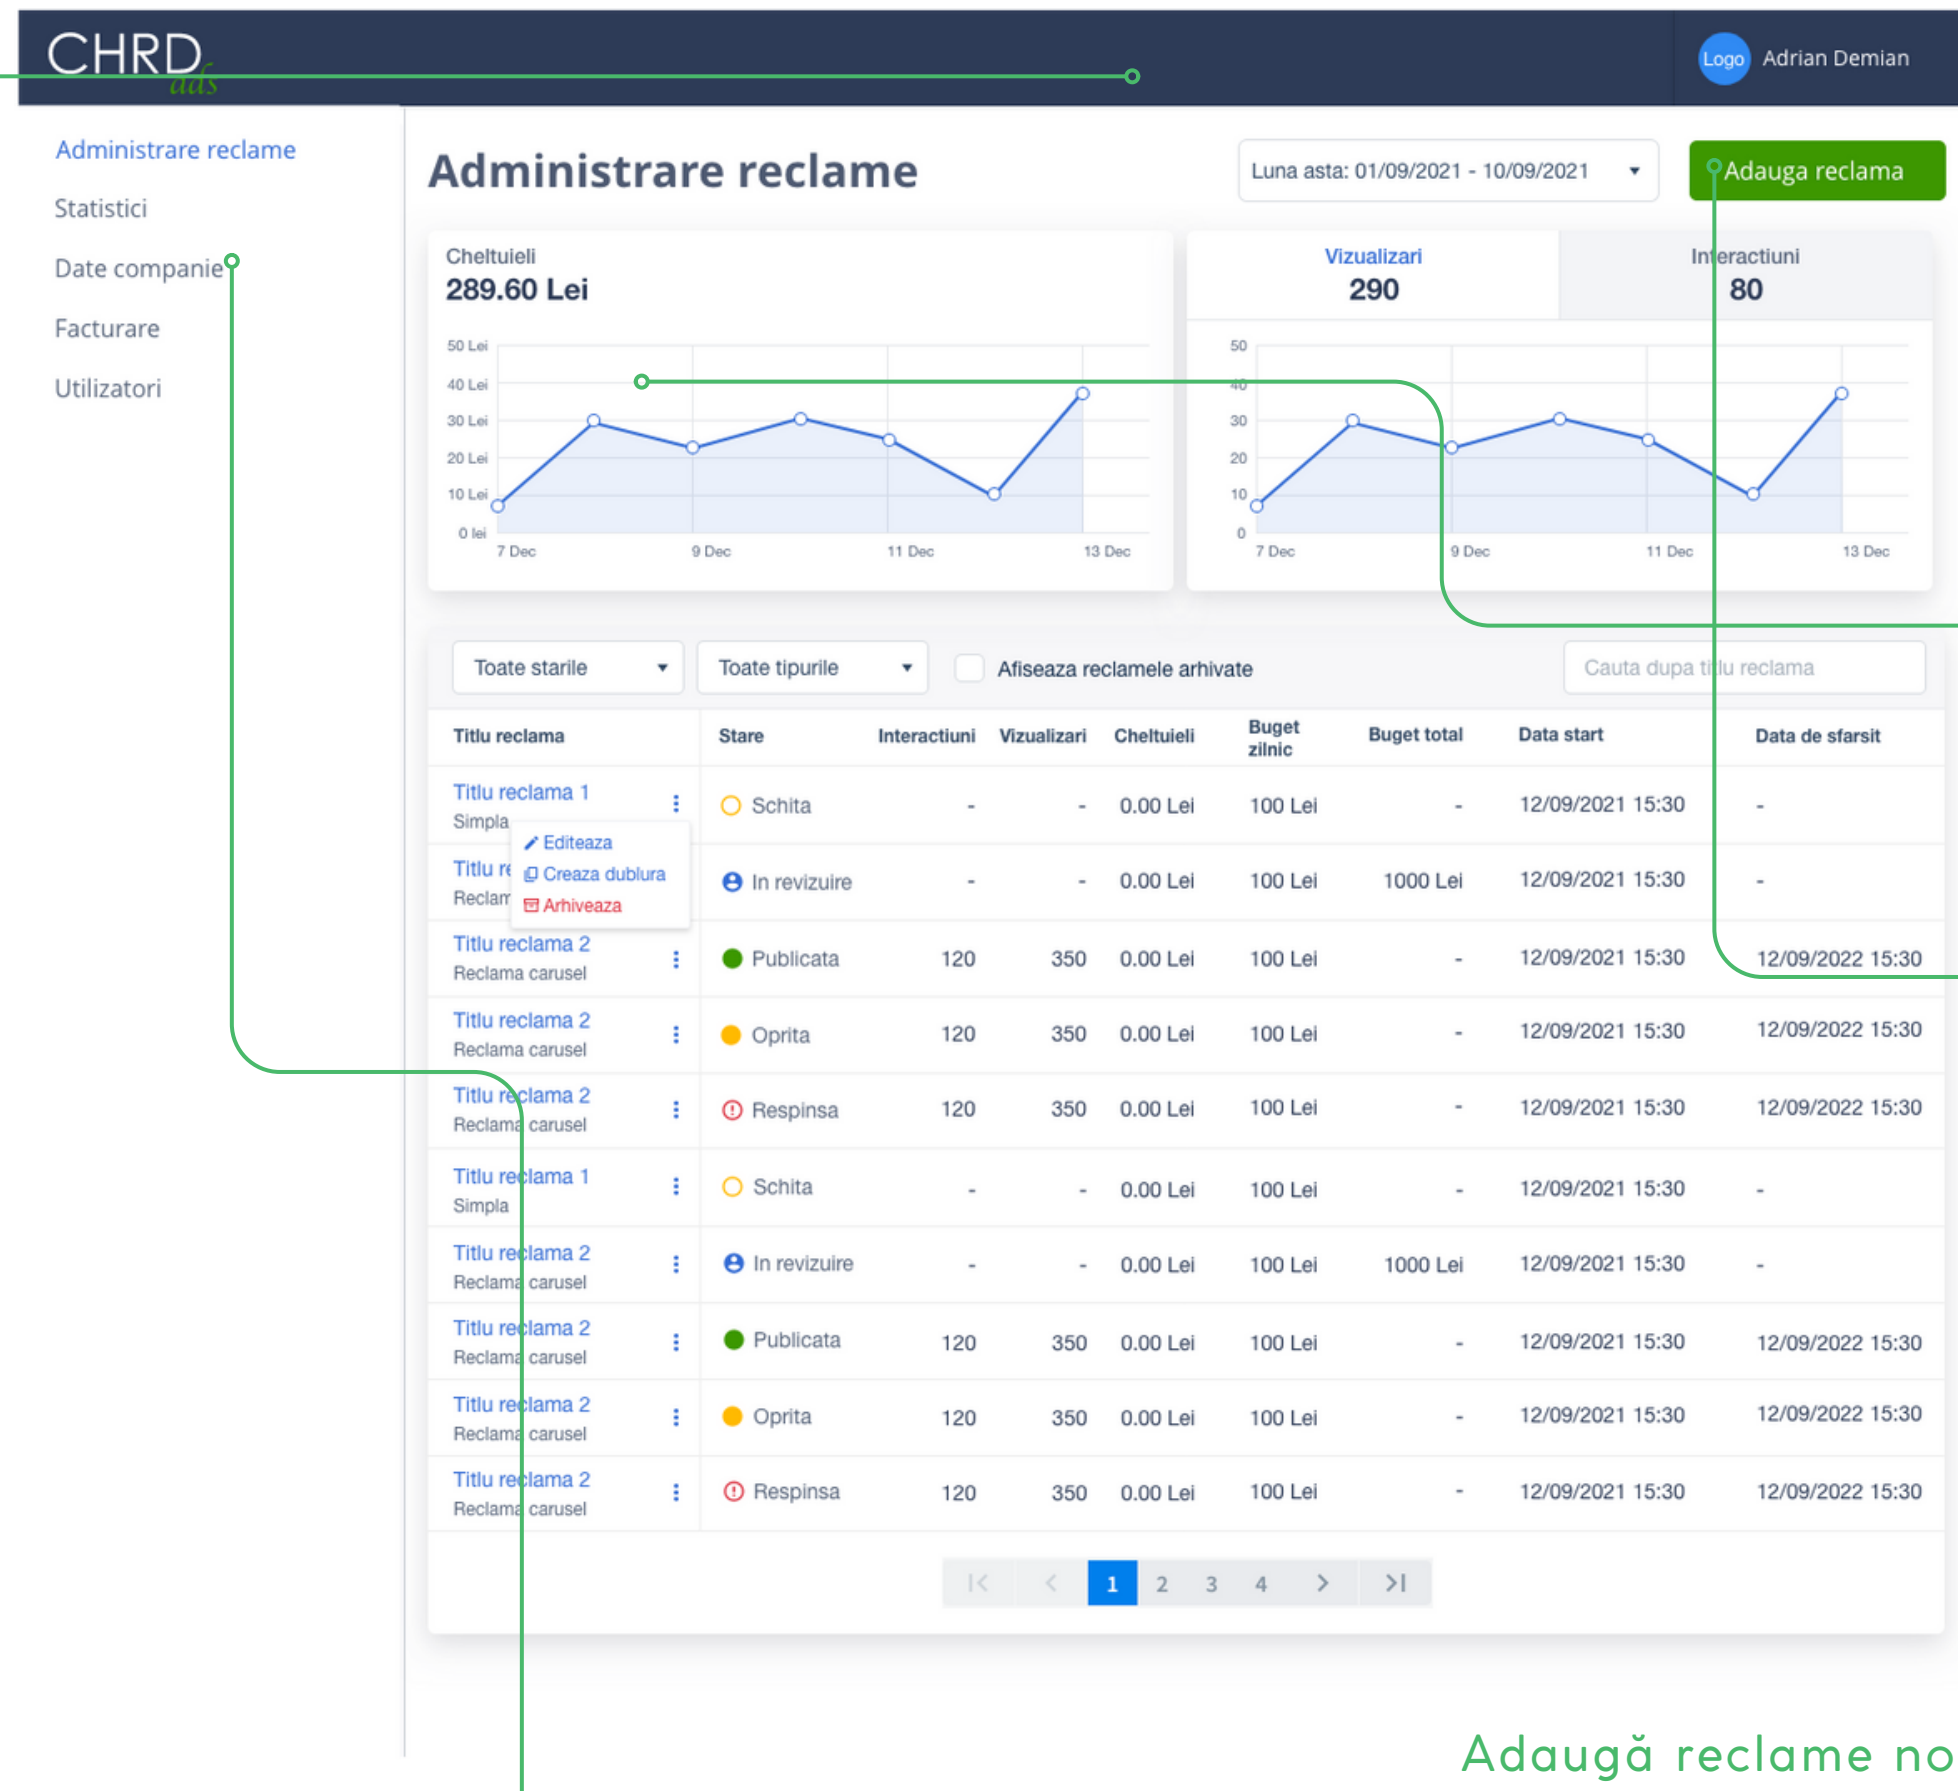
CHRD ads

Logo Adrian Demian

Administrare reclame
Statistici
Date companie
Facturare
Utilizatori

Administrare reclame

Luna asta: 01/09/2021 - 10/09/2021

Adauga reclama

Cheltuieli
289.60 Lei

50 Lei
40 Lei
30 Lei
20 Lei
10 Lei
0 lei
7 Dec 9 Dec 11 Dec 13 Dec

Vizualizari
290

Interactiuni
80

50
40
30
20
10
0
7 Dec 9 Dec 11 Dec 13 Dec

Toate starile
Toate tipurile
Afiseaza reclamele arhivate
Cauta dupa titlu reclama

| Titlu reclama | Stare | Interactiuni | Vizualizari | Cheltuieli | Buget zilnic | Buget total | Data start | Data de sfarsit |
|---|---|---|---|---|---|---|---|---|
| Titlu reclama 1 Simpla | Schita | - | - | 0.00 Lei | 100 Lei | - | 12/09/2021 15:30 | - |
| Titlu re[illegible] Reclam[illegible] | In revizuire | - | - | 0.00 Lei | 100 Lei | 1000 Lei | 12/09/2021 15:30 | - |
| Titlu reclama 2 Reclama carusel | Publicata | 120 | 350 | 0.00 Lei | 100 Lei | - | 12/09/2021 15:30 | 12/09/2022 15:30 |
| Titlu reclama 2 Reclama carusel | Oprita | 120 | 350 | 0.00 Lei | 100 Lei | - | 12/09/2021 15:30 | 12/09/2022 15:30 |
| Titlu reclama 2 Reclama carusel | Respinsa | 120 | 350 | 0.00 Lei | 100 Lei | - | 12/09/2021 15:30 | 12/09/2022 15:30 |
| Titlu reclama 1 Simpla | Schita | - | - | 0.00 Lei | 100 Lei | - | 12/09/2021 15:30 | - |
| Titlu reclama 2 Reclama carusel | In revizuire | - | - | 0.00 Lei | 100 Lei | 1000 Lei | 12/09/2021 15:30 | - |
| Titlu reclama 2 Reclama carusel | Publicata | 120 | 350 | 0.00 Lei | 100 Lei | - | 12/09/2021 15:30 | 12/09/2022 15:30 |
| Titlu reclama 2 Reclama carusel | Oprita | 120 | 350 | 0.00 Lei | 100 Lei | - | 12/09/2021 15:30 | 12/09/2022 15:30 |
| Titlu reclama 2 Reclama carusel | Respinsa | 120 | 350 | 0.00 Lei | 100 Lei | - | 12/09/2021 15:30 | 12/09/2022 15:30 |

Editeaza
Creaza dublura
Arhiveaza

1 2 3 4

Adaugă reclame no